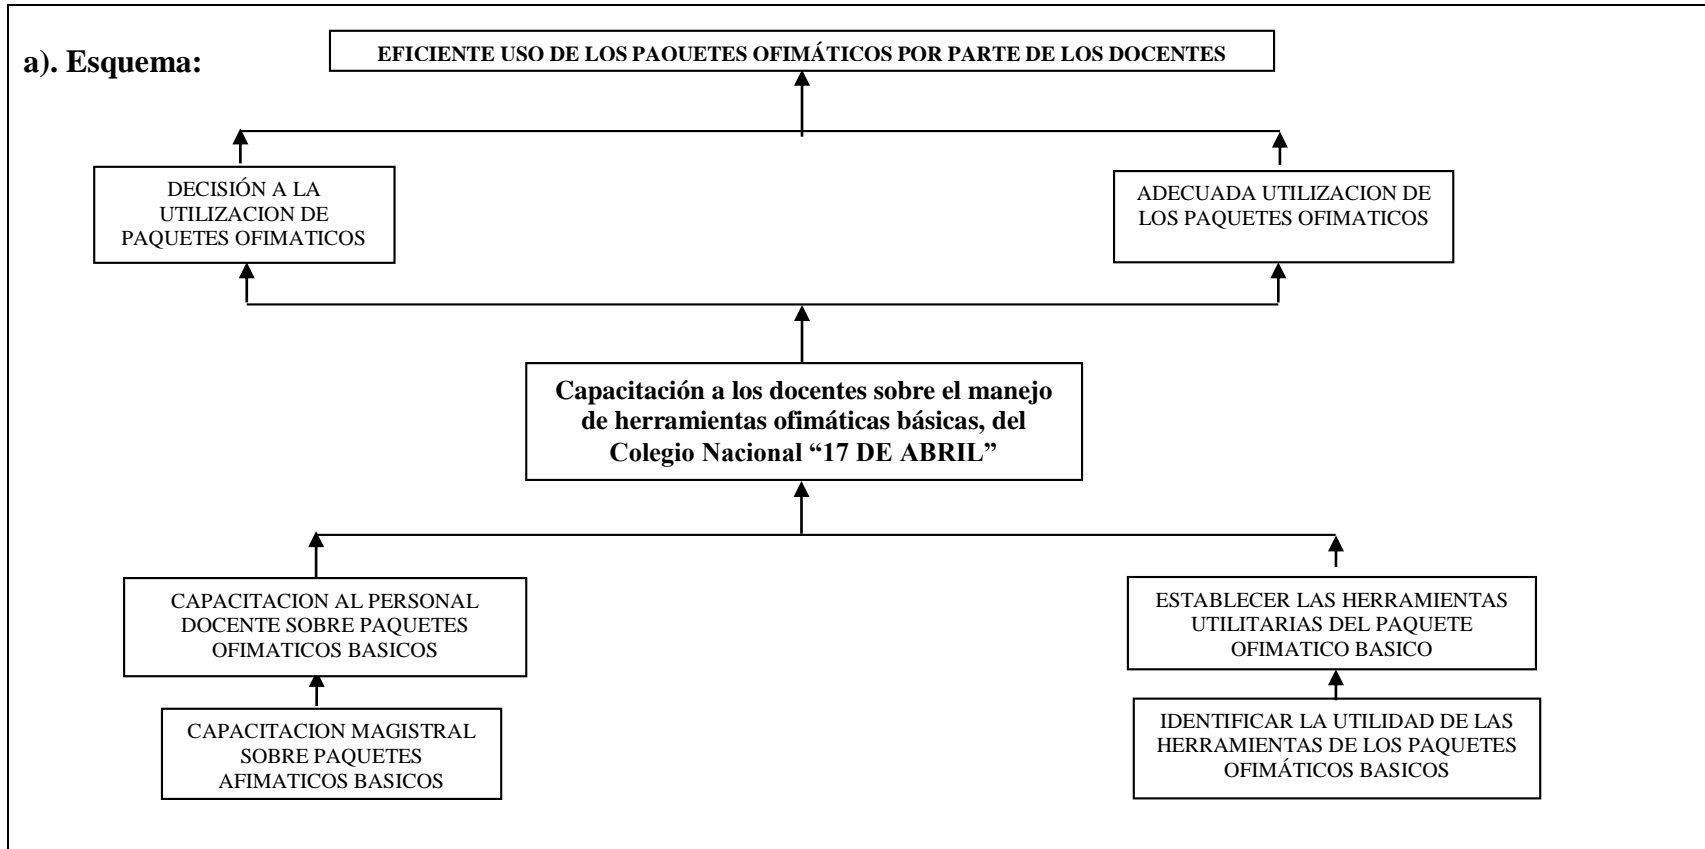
a). Esquema:

EFICIENTE USO DE LOS PAOUETES OFIMÁTICOS POR PARTE DE LOS DOCENTES

DECISIÓN A LA UTILIZACION DE PAQUETES OFIMATICOS

ADECUADA UTILIZACION DE LOS PAQUETES OFIMATICOS

Capacitación a los docentes sobre el manejo de herramientas ofimáticas básicas, del Colegio Nacional "17 DE ABRIL"

CAPACITACION AL PERSONAL DOCENTE SOBRE PAQUETES OFIMATICOS BASICOS

CAPACITACION MAGISTRAL SOBRE PAQUETES AFIMATICOS BASICOS

ESTABLECER LAS HERRAMIENTAS UTILITARIAS DEL PAQUETE OFIMATICO BASICO

IDENTIFICAR LA UTILIDAD DE LAS HERRAMIENTAS DE LOS PAQUETES OFIMÁTICOS BASICOS